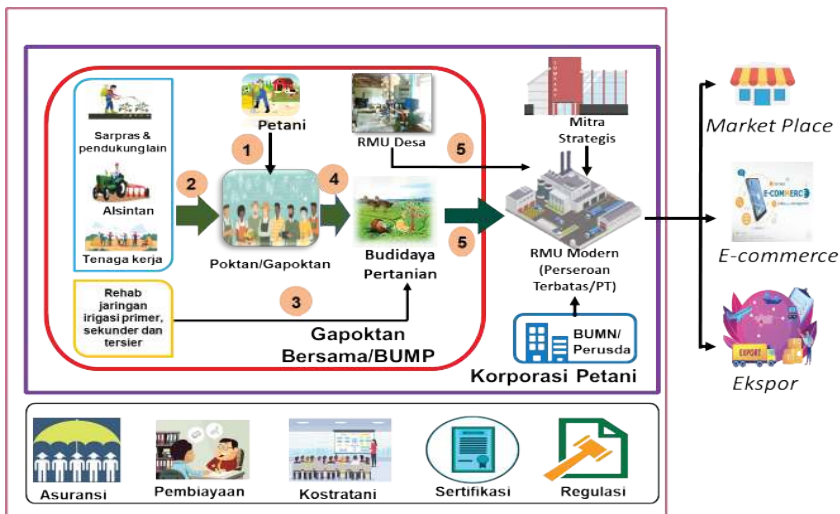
Sarpras & pendukung lain

Alsintan

Tenaga kerja

Petani

1

2

Poktan/Gapoktan

RMU Desa

4

Budidaya Pertanian

5

5

3

Rehab jaringan irigasi primer, sekunder dan tersier

Gapoktan Bersama/BUMP

Mitra Strategis

RMU Modern (Perseroan Terbatas/PT)

BUMN/ Perusda

Korporasi Petani

Market Place

E-COMMERCE

E-commerce

EXPORT

Ekspor

Asuransi

Pembiayaan

Kostratani

Sertifikasi

Regulasi